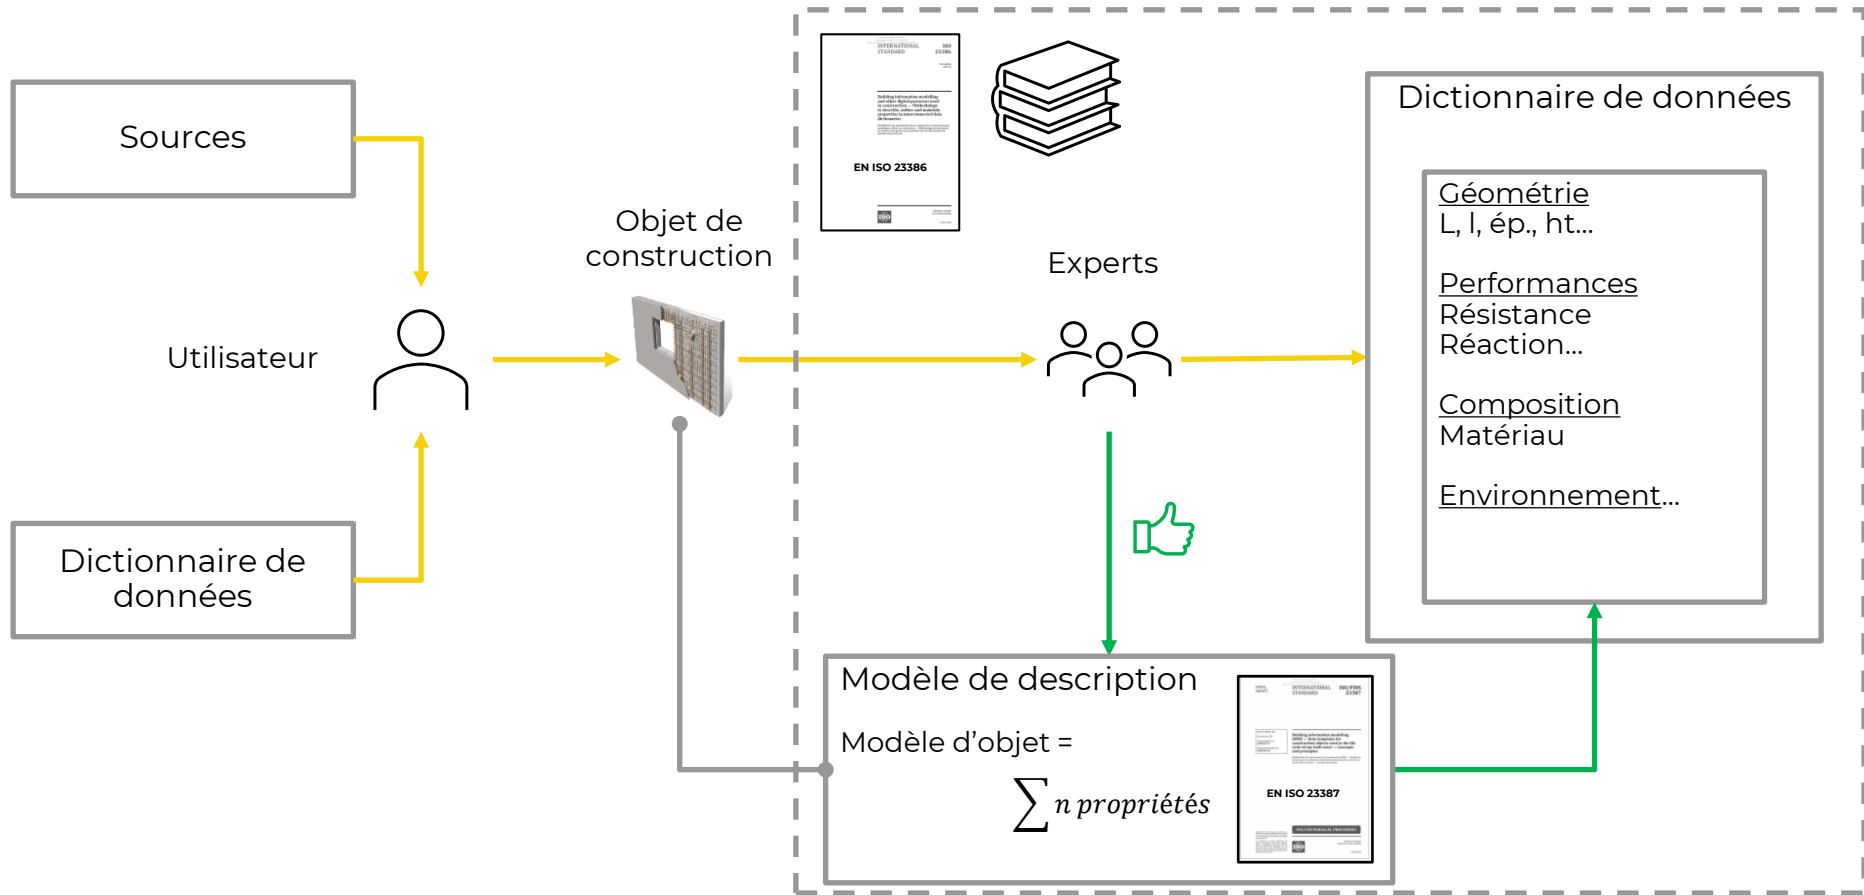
Sources

Utilisateur

Dictionnaire de données

Objet de construction

INTERNATIONAL STANDARD ISO 23386

EN ISO 23386

Experts

Dictionnaire de données

Géométrie
L, l, ép., ht…

Performances
Résistance
Réaction…

Composition
Matériau

Environnement…

Modèle de description

Modèle d'objet =

$\sum n$ propriétés

INTERNATIONAL STANDARD ISO/FDIS 23387

EN ISO 23387